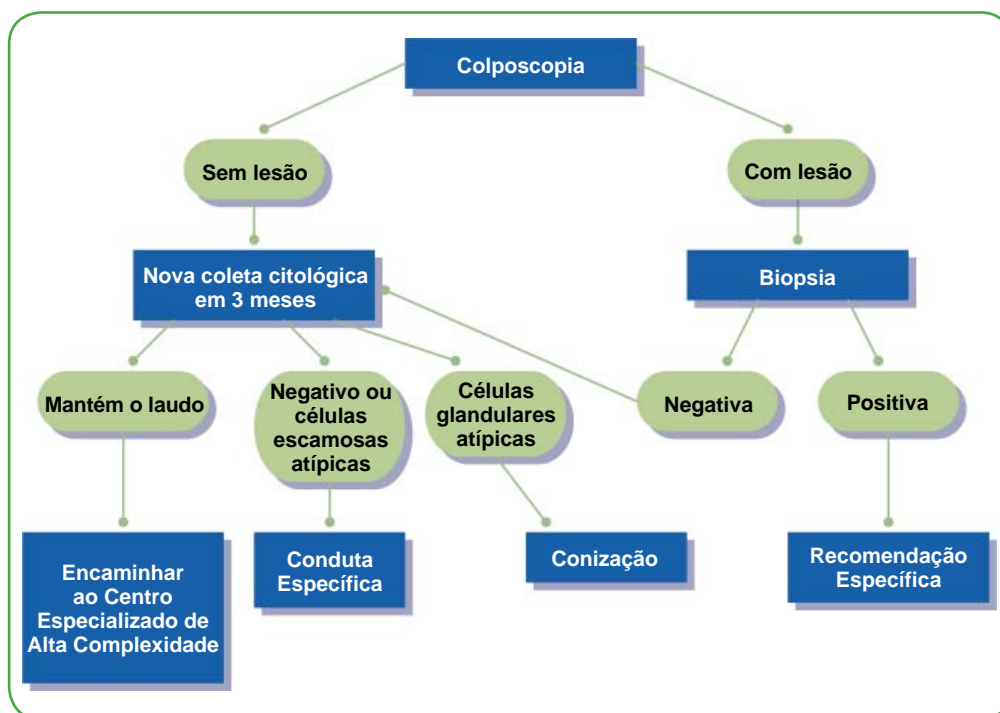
Colposcopia

Sem lesão

Com lesão

Nova coleta citológica em 3 meses

Biopsia

Mantém o laudo

Negativo ou células escamosas atípicas

Células glandulares atípicas

Negativa

Positiva

Encaminhar ao Centro Especializado de Alta Complexidade

Conduta Específica

Conização

Recomendação Específica